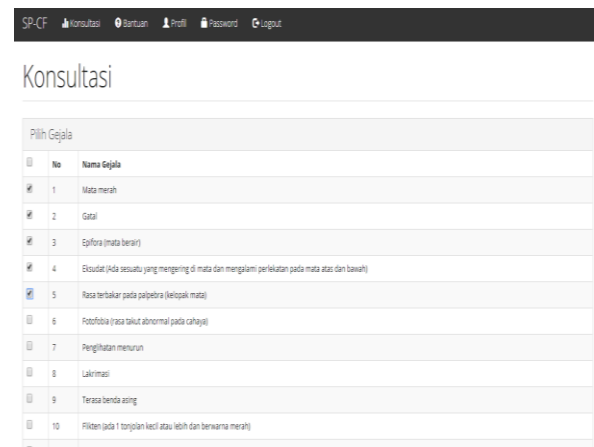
SP-CF Konsultasi Bantuan Profil Password Logout

Konsultasi

Pilih Gejala

| | No | Nama Gejala |
|---|---|---|
| | 1 | Mata merah |
| | 2 | Gatal |
| | 3 | Epifora (mata berair) |
| | 4 | Eksudat (Ada sesuatu yang mengering di mata dan mengalami perlekatan pada mata atas dan bawah) |
| | 5 | Rasa terbakar pada palpebra (kelopak mata) |
| | 6 | Fotofobia (rasa takut abnormal pada cahaya) |
| | 7 | Penglihatan menurun |
| | 8 | Lakrimasi |
| | 9 | Terasa benda asing |
| | 10 | Flikten (ada 1 tonjolan kecil atau lebih dan berwarna merah) |